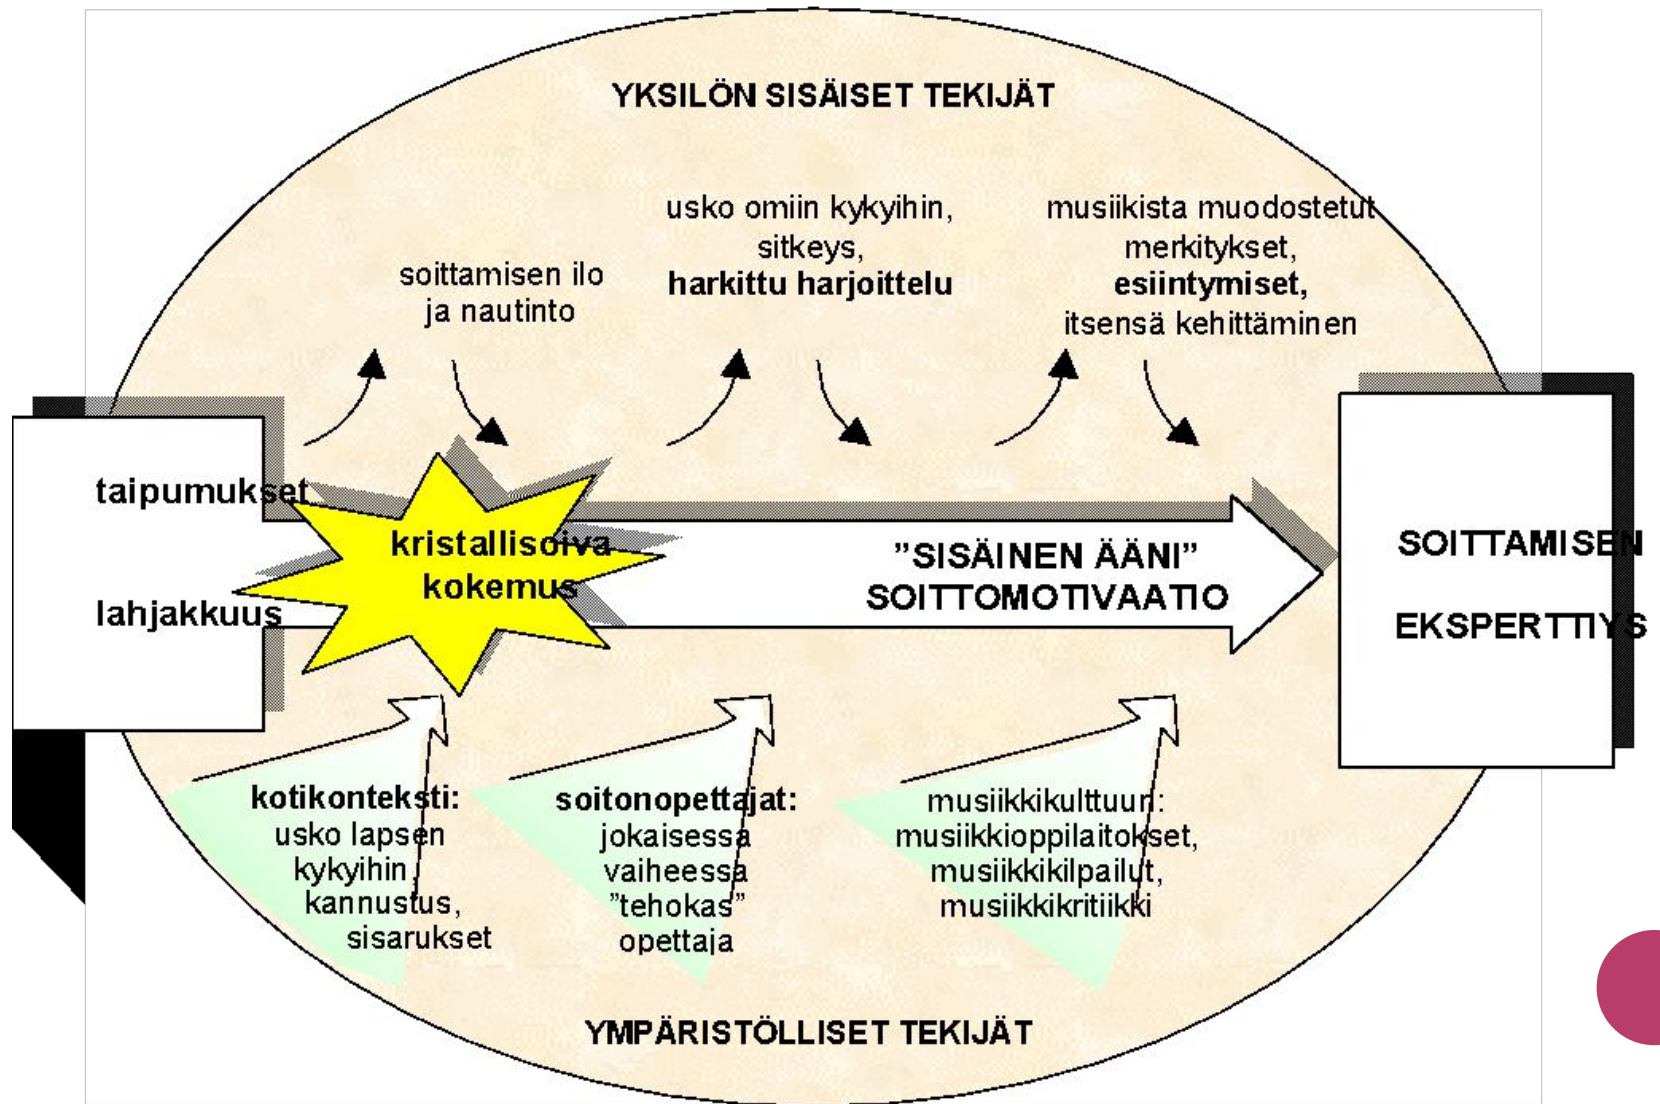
YKSILÖN SISÄISET TEKIJÄT

soittamisen ilo ja nautinto

usko omiin kykyihin, sitkeys, **harkittu harjoittelu**

musiikista muodostetut merkitykset, **esiintymiset,** itsensä kehittäminen

taipumukset

lahjakkuus

kristallisoiva kokemus

"SISÄINEN ÄÄNI" SOITTOMOTIVAATIO

SOITTAMISEN EKSPERTTIYS

**kotikonteksti:** usko lapsen kykyihin, kannustus, sisarukset

**soitonopettajat:** jokaisessa vaiheessa "tehokas" opettaja

musiikkikulttuuri: musiikkioppilaitokset, musiikkikilpailut, musiikkikritiikki

YMPÄRISTÖLLISET TEKIJÄT